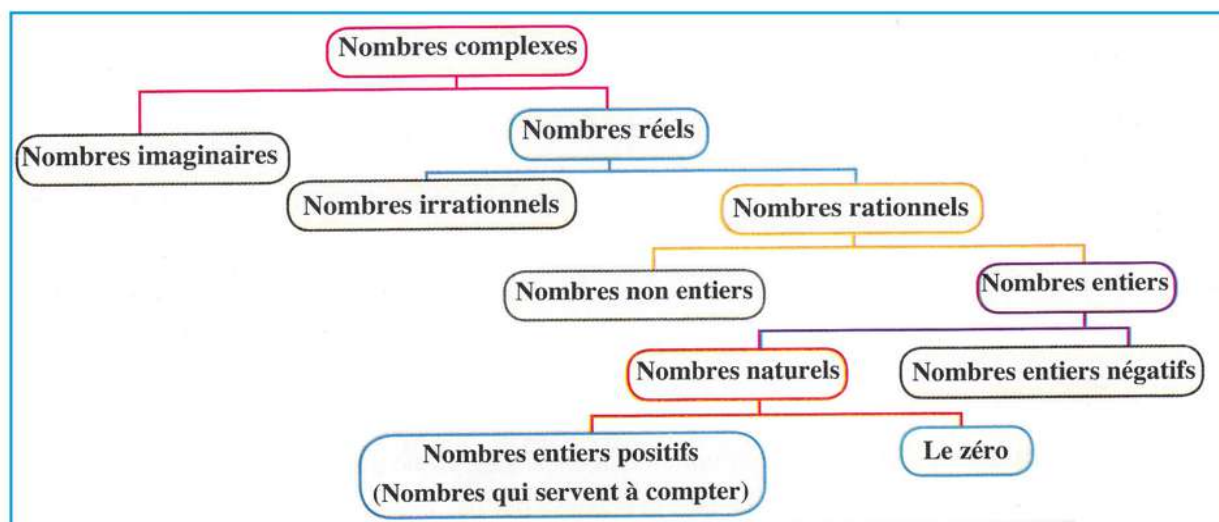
Nombres complexes

Nombres imaginaires

Nombres réels

Nombres irrationnels

Nombres rationnels

Nombres non entiers

Nombres entiers

Nombres naturels

Nombres entiers négatifs

Nombres entiers positifs
(Nombres qui servent à compter)

Le zéro